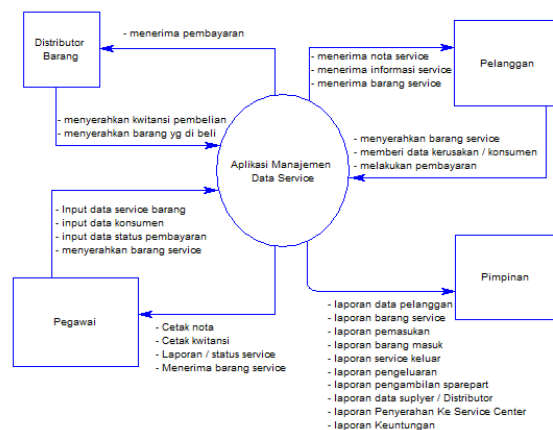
Distributor Barang

- menerima pembayaran

- menyerahkan kwitansi pembelian
- menyerahkan barang yg di beli

- menerima nota service
- menerima informasi service
- menerima barang service

Pelanggan

- menyerahkan barang service
- memberi data kerusakan / konsumen
- melakukan pembayaran

Aplikasi Manajemen Data Service

- Input data service barang
- input data konsumen
- input data status pembayaran
- menyerahkan barang service

Pimpinan

Pegawai

- Cetak nota
- Cetak kwitansi
- Laporan / status service
- Menerima barang service

- laporan data pelanggan
- laporan barang service
- laporan pemasukan
- laporan barang masuk
- laporan service keluar
- laporan pengeluaran
- laporan pengambilan sparepart
- laporan data suplyer / Distributor
- laporan Penyerahan Ke Service Center
- laporan Keuntungan